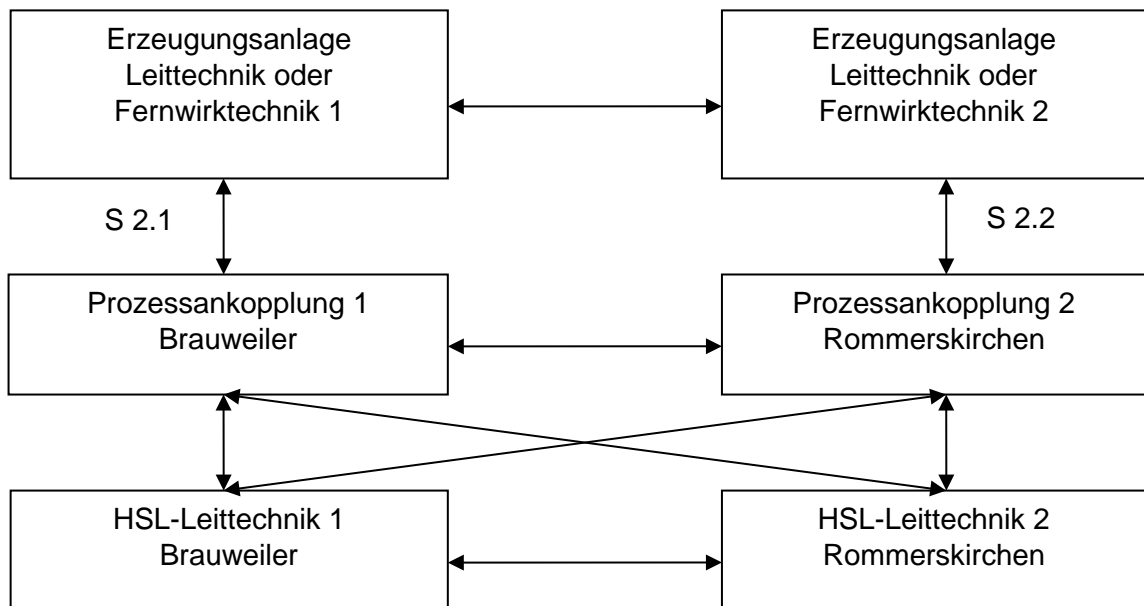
Erzeugungsanlage Leittechnik oder Fernwirktechnik 1

Erzeugungsanlage Leittechnik oder Fernwirktechnik 2

S 2.1

S 2.2

Prozessankopplung 1 Brauweiler

Prozessankopplung 2 Rommerskirchen

HSL-Leittechnik 1 Brauweiler

HSL-Leittechnik 2 Rommerskirchen